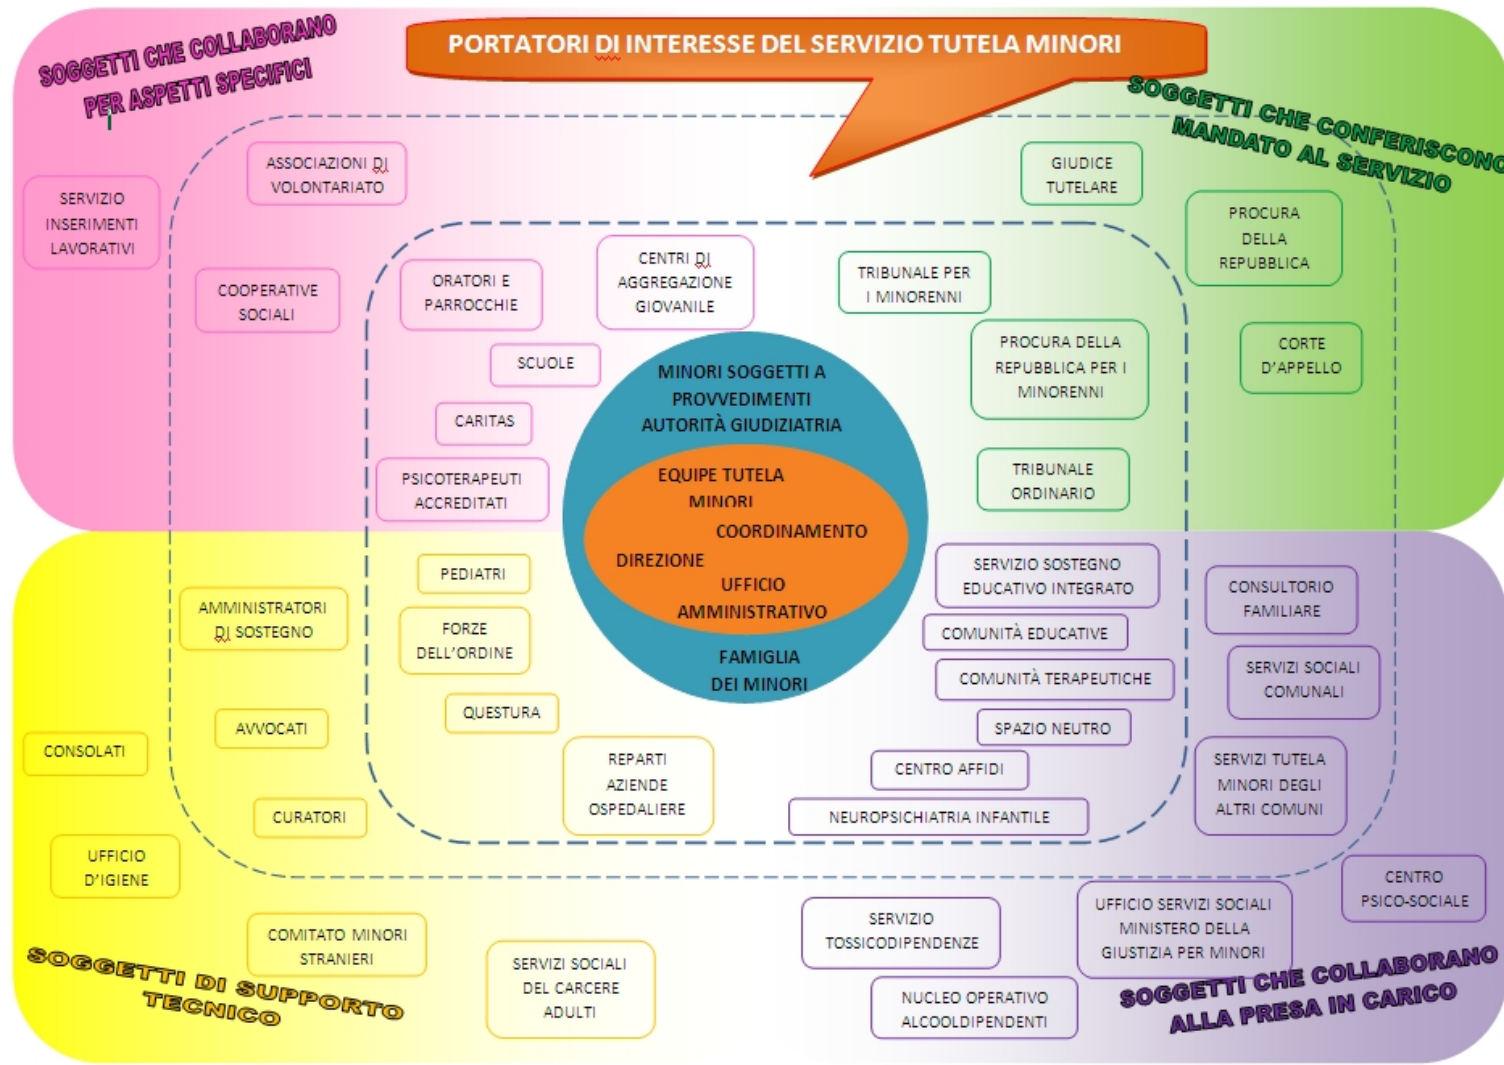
PORTATORI DI INTERESSE DEL SERVIZIO TUTELA MINORI

SOGGETTI CHE COLLABORANO PER ASPETTI SPECIFICI

SOGGETTI CHE CONFERISCONO MANDATO AL SERVIZIO

SERVIZIO INSERIMENTI LAVORATIVI

ASSOCIAZIONI DI VOLONTARIATO

COOPERATIVE SOCIALI

ORATORI E PARROCCHIE

CENTRI DI AGGREGAZIONE GIOVANILE

SCUOLE

CARITAS

PSICOTERAPEUTI ACCREDITATI

GIUDICE TUTELARE

PROCURA DELLA REPUBBLICA

TRIBUNALE PER I MINORENNI

PROCURA DELLA REPUBBLICA PER I MINORENNI

CORTE D'APPELLO

TRIBUNALE ORDINARIO

MINORI SOGGETTI A PROVVEDIMENTI AUTORITÀ GIUDIZIATRIA

EQUIPE TUTELA MINORI

COORDINAMENTO

DIREZIONE

UFFICIO AMMINISTRATIVO

FAMIGLIA DEI MINORI

PEDIATRI

AMMINISTRATORI DI SOSTEGNO

FORZE DELL'ORDINE

QUESTURA

AVVOCATI

CONSOLATI

REPARTI AZIENDE OSPEDALIERE

CURATORI

UFFICIO D'IGIENE

COMITATO MINORI STRANIERI

SERVIZI SOCIALI DEL CARCERE ADULTI

SERVIZIO SOSTEGNO EDUCATIVO INTEGRATO

COMUNITÀ EDUCATIVE

COMUNITÀ TERAPEUTICHE

SPAZIO NEUTRO

CENTRO AFFIDI

NEUROPSICHIATRIA INFANTILE

CONSULTORIO FAMILIARE

SERVIZI SOCIALI COMUNALI

SERVIZI TUTELA MINORI DEGLI ALTRI COMUNI

CENTRO PSICO-SOCIALE

UFFICIO SERVIZI SOCIALI MINISTERO DELLA GIUSTIZIA PER MINORI

SERVIZIO TOSSICODIPENDENZE

NUCLEO OPERATIVO ALCOOLDIPENDENTI

SOGGETTI DI SUPPORTO TECNICO

SOGGETTI CHE COLLABORANO ALLA PRESA IN CARICO